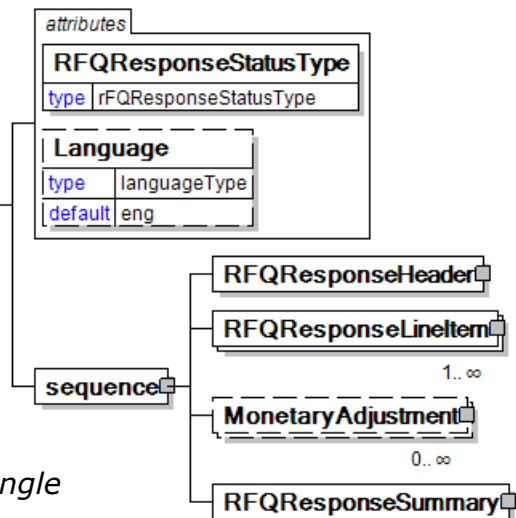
attributes

RFQResponseStatusType

| type | rFQResponseStatusType |
|---|---|

Language

| type | languageType |
|---|---|
| default | eng |

sequence

RFQResponseHeader

RFQResponseLineItem

1.. ∞

MonetaryAdjustment

0.. ∞

RFQResponseSummary

ngle